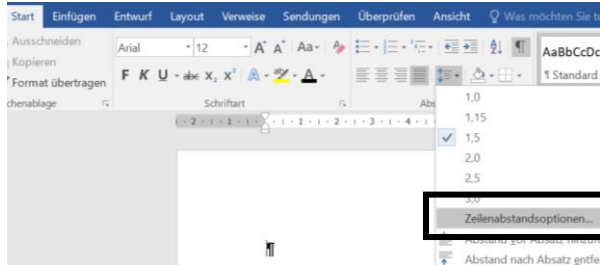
Start Einfügen Entwurf Layout Verweise Sendungen Überprüfen Ansicht Was möchten Sie tu

Ausschneiden
Kopieren
Format übertragen
chenablage

Arial 12 A A Aa

F K U abc $x_2$ $x^2$ A A

Schriftart

Abs

AaBbCcDc
¶ Standard

1,0
1,15
1,5
2,0
2,5
3,0
Zeilenabstandsoptionen...
Abstand vor Absatz hinzu
Abstand nach Absatz entfe

¶